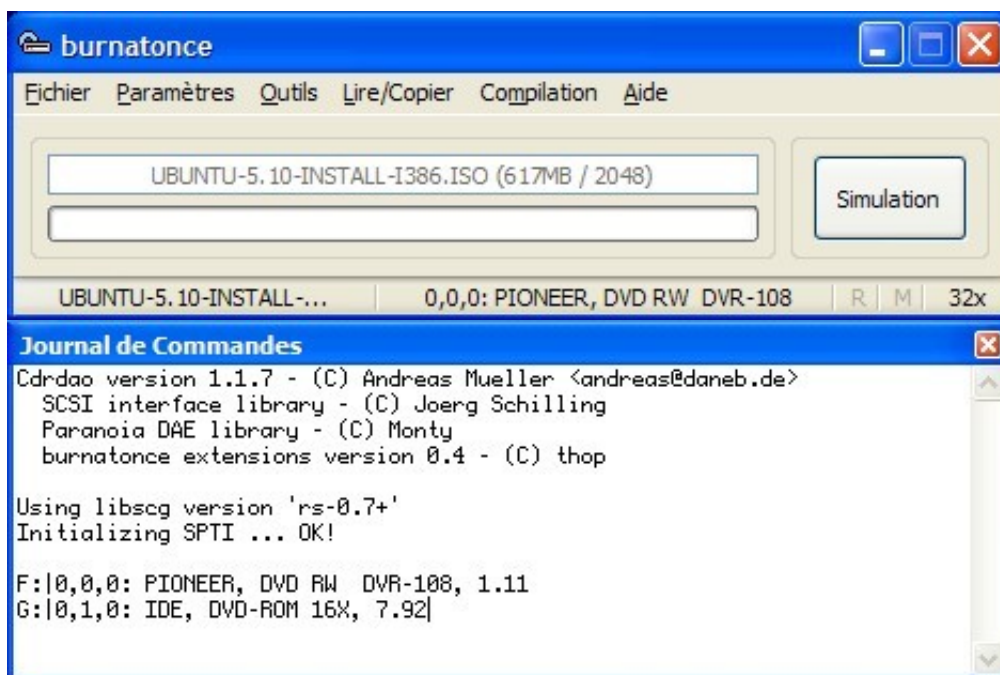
burnatonce

Fichier Paramètres Outils Lire/Copier Compilation Aide

UBUNTU-5.10-INSTALL-I386.ISO (617MB / 2048)

Simulation

UBUNTU-5.10-INSTALL-... 0,0,0: PIONEER, DVD RW DVR-108 R M 32x

Journal de Commandes

Cdrdao version 1.1.7 - (C) Andreas Mueller <andreas@daneb.de>
SCSI interface library - (C) Joerg Schilling
Paranoia DAE library - (C) Monty
burnatonce extensions version 0.4 - (C) thop

Using libscg version 'rs-0.7+'
Initializing SPTI ... OK!

F:|0,0,0: PIONEER, DVD RW DVR-108, 1.11
G:|0,1,0: IDE, DVD-ROM 16X, 7.92